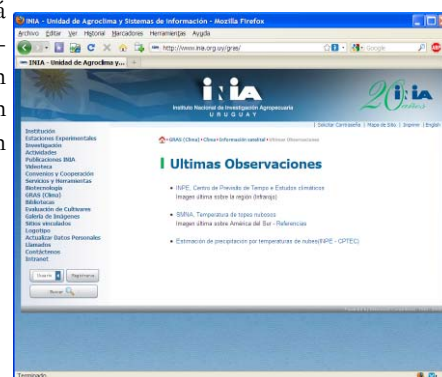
INIA - Unidad de Agroclima y Sistemas de Información - Mozilla Firefox

Archivo Editar Ver Historial Marcadores Herramientas Ayuda

http://www.inia.org.uy/gras/

Google

INIA - Unidad de Agroclima y...

INIA

Instituto Nacional de Investigación Agropecuaria
URUGUAY

20 años INIA

| Solicitar Contraseña | Mapa de Sitio | Imprimir | English

Institución
Estaciones Experimentales
Investigación
Actividades
Publicaciones INIA
Videoteca
Convenios y Cooperación
Servicios y Herramientas
Biotecnología
GRAS (Clima)
Bibliotecas
Evaluación de Cultivares
Galería de Imágenes
Sitios vinculados
Logotipo
Actualizar Datos Personales
Llamados
Contáctenos
Intranet

Ingresar Registrarse

Buscar

GRAS (Clima) › Observación satelital › Ultimas Observaciones

Ultimas Observaciones

INPE. Centro de Previsão de Tempo e Estudos climáticos
Imagen última sobre la región (Infrarojo)

SMNA. Temperatura de topes nubosos
Imagen última sobre América del Sur - Referencias

Estimación de precipitación por temperaturas de nubes(INPE - CPTEC)

Terminado